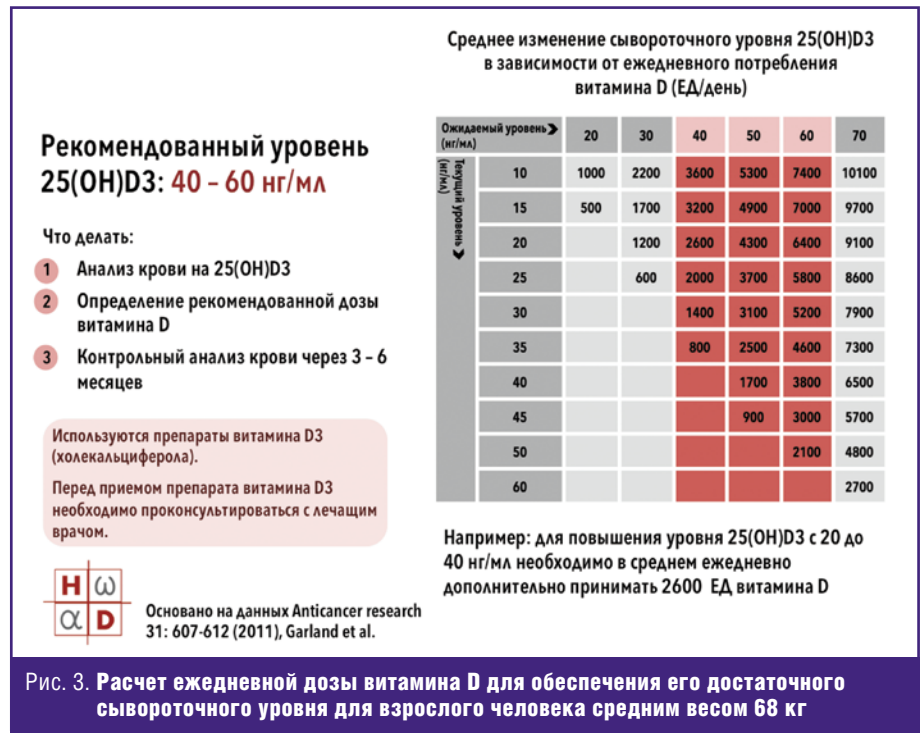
Рекомендованный уровень 25(OH)D3: 40 – 60 нг/мл

Что делать:

1 Анализ крови на 25(OH)D3

2 Определение рекомендованной дозы витамина D

3 Контрольный анализ крови через 3 – 6 месяцев

Используются препараты витамина D3 (холекальциферола).

Перед приемом препарата витамина D3 необходимо проконсультироваться с лечащим врачом.

H ω
α D

Основано на данных Anticancer research 31: 607-612 (2011), Garland et al.

Среднее изменение сывороточного уровня 25(OH)D3 в зависимости от ежедневного потребления витамина D (ЕД/день)

| Ожидаемый уровень (нг/мл) / Текущий уровень (нг/мл) | 20 | 30 | 40 | 50 | 60 | 70 |
|---|---|---|---|---|---|---|
| 10 | 1000 | 2200 | 3600 | 5300 | 7400 | 10100 |
| 15 | 500 | 1700 | 3200 | 4900 | 7000 | 9700 |
| 20 | | 1200 | 2600 | 4300 | 6400 | 9100 |
| 25 | | 600 | 2000 | 3700 | 5800 | 8600 |
| 30 | | | 1400 | 3100 | 5200 | 7900 |
| 35 | | | 800 | 2500 | 4600 | 7300 |
| 40 | | | | 1700 | 3800 | 6500 |
| 45 | | | | 900 | 3000 | 5700 |
| 50 | | | | | 2100 | 4800 |
| 60 | | | | | | 2700 |

Например: для повышения уровня 25(OH)D3 с 20 до 40 нг/мл необходимо в среднем ежедневно дополнительно принимать 2600 ЕД витамина D

Рис. 3. Расчет ежедневной дозы витамина D для обеспечения его достаточного сывороточного уровня для взрослого человека средним весом 68 кг